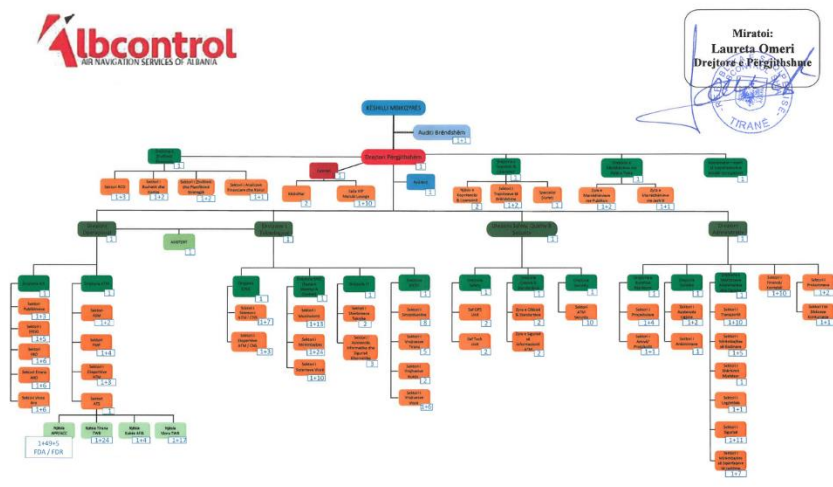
albcontrol
AIR NAVIGATION SERVICES OF ALBANIA

Miratoi:
Laureta Omeri
Drejtore e Përgjithshme

TIRANË

KËSHILLI MBIKQYRËS

Auditi Brendshëm
1+1

Drejtori Përgjithshëm
1

Sektori Juridik
1

Sektori i Qualitetit dhe Planifikimit Strategjik
1+2

Sektori i Analizave Financiare dhe Risku
1+1

Sekretari
1

Sekretar
2

Salla VIP
1+10

Sektori i Marrëdhënieve me Publikun
1+1

Sektori i Marrëdhënieve me Jashtë
1+1

Drejtoria e Operacioneve
1

AVIATORT
1

Drejtoria e Inxhinierisë
1

Drejtoria Rekrutimit, Trajnimit, Sigurisë
1

Drejtoria e Administratës
1

Sektori i Aerodromit
1+2

Sektori i ATC
1+5

Sektori i ATM
1+6

Sektori Shërbimeve AIS
1+6

Sektori i AIS
1+2

Sektori i MET
1+4

Sektori i Dispeçimit ATM
1+9

Sektori ATC

Njësia APP/ACC
1+49+5
FDA / FDR

Njësia Tirana TWR
1+24

Njësia Kukës AFIS
1+4

Njësia Vlora TWR
1+17

Sektori i Komunikimit
1+7

Sektori i Navigimit
1+3

Sektori i Mirëmbajtjes
1+13

Sektori i Mirëmbajtjes
1+24

Sektori i Sistemeve
1+10

Sektori i Mirëmbajtjes Teknike
2

Sektori i Sistemeve të Informacionit dhe Sigurisë Kibernetike
3

Sektori i Infrastrukturës
6

Sektori i Energjisë
5

Sektori i Mirëmbajtjes
2

Sektori i Mjeteve
0+0

Sektori i ATM
2

Sektori i ATM
2

Sektori i Sigurisë
2

Sektori i Sigurisë së Informacionit
2

Sektori i ATM Trajnimit
10

Sektori i Burimeve Njerëzore
1+4

Sektori i Administrimit
1+1

Sektori i Arkivës
1+2

Sektori i Protokollit
1

Sektori i Transportit
1+10

Sektori i Administrimit
1+5

Sektori i Shërbimeve Mbështetëse
1

Sektori i Logjistikës
1+1

Sektori i Sigurisë
1+11

Sektori i Mirëmbajtjes
1+7

Sektori i Financës
1+10

Sektori i Prokurimeve
1

Sektori i Kontabilitetit
1+1